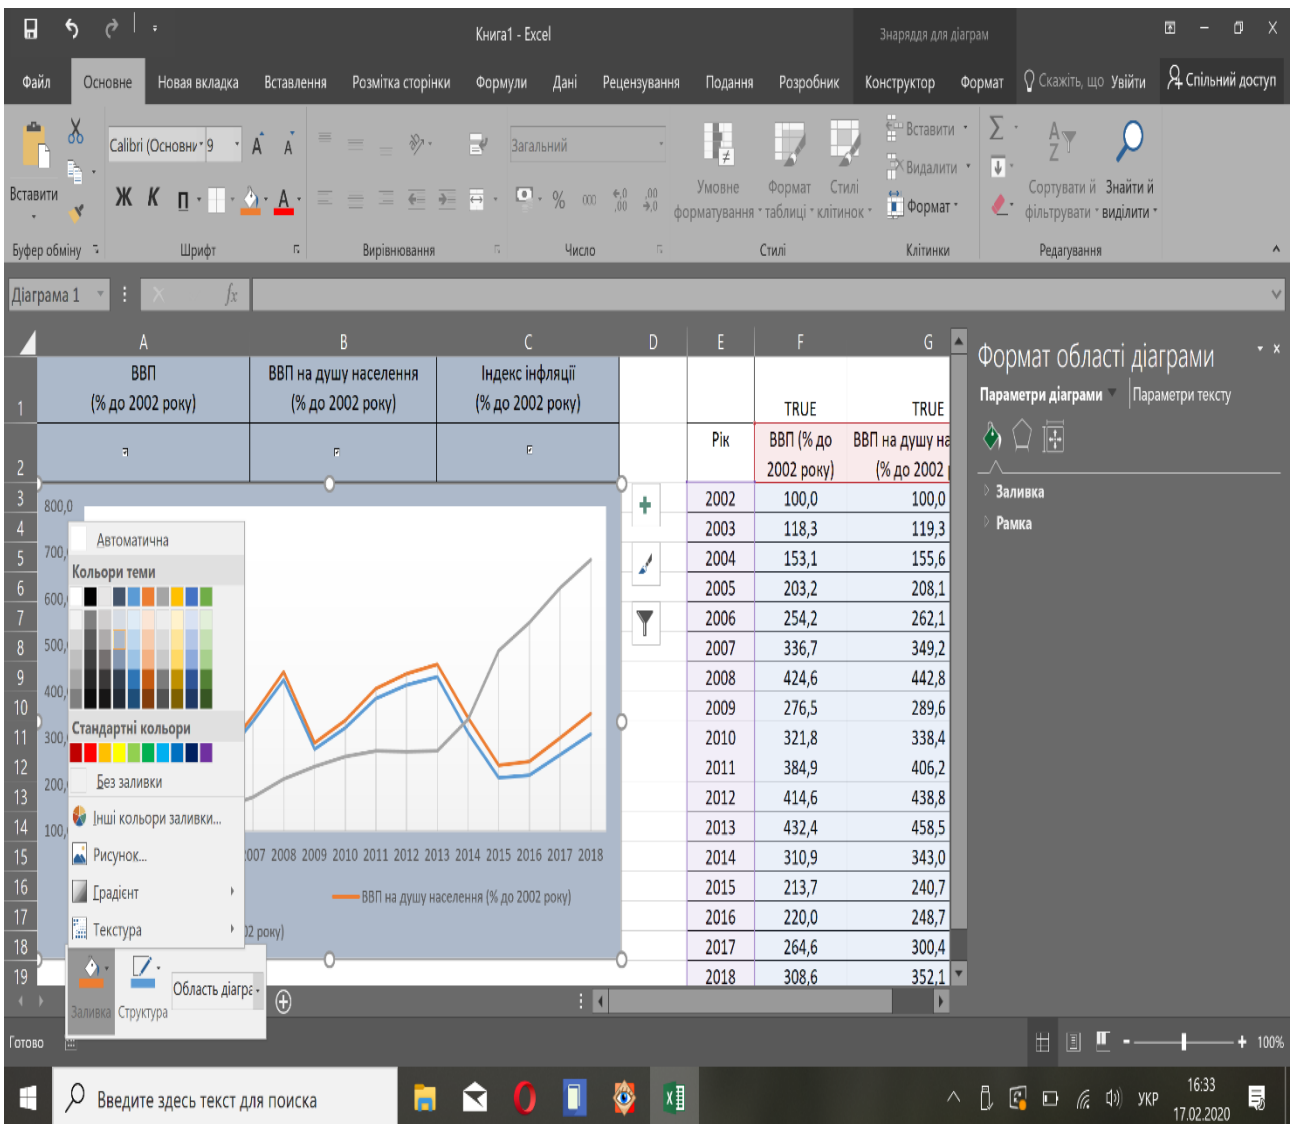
Книга1 - Excel
Знаряддя для діаграм

Файл | Основне | Нова вкладка | Вставлення | Розмітка сторінки | Формули | Дані | Рецензування | Подання | Розробник | Конструктор | Формат | Скажіть, що | Увійти | Спільний доступ

Вставити
Буфер обміну
Calibri (Основни 9
Ж К П
Шрифт
Вирівнювання
Загальний
% 000
Число
Умовне форматування
Формат таблиці
Стилі клітинок
Стилі
Вставити
Видалити
Формат
Клітинки
Сортувати й фільтрувати
Знайти й виділити
Редагування

Діаграма 1
fx

| | A | B | C | D | E | F | G |
|---|---|---|---|---|---|---|---|
| 1 | ВВП (% до 2002 року) | ВВП на душу населення (% до 2002 року) | Індекс інфляції (% до 2002 року) | | | TRUE | TRUE |
| 2 | | | | | Рік | ВВП (% до 2002 року) | ВВП на душу на (% до 2002 |
| 3 | | | | | 2002 | 100,0 | 100,0 |
| 4 | | | | | 2003 | 118,3 | 119,3 |
| 5 | | | | | 2004 | 153,1 | 155,6 |
| 6 | | | | | 2005 | 203,2 | 208,1 |
| 7 | | | | | 2006 | 254,2 | 262,1 |
| 8 | | | | | 2007 | 336,7 | 349,2 |
| 9 | | | | | 2008 | 424,6 | 442,8 |
| 10 | | | | | 2009 | 276,5 | 289,6 |
| 11 | | | | | 2010 | 321,8 | 338,4 |
| 12 | | | | | 2011 | 384,9 | 406,2 |
| 13 | | | | | 2012 | 414,6 | 438,8 |
| 14 | | | | | 2013 | 432,4 | 458,5 |
| 15 | | | | | 2014 | 310,9 | 343,0 |
| 16 | | | | | 2015 | 213,7 | 240,7 |
| 17 | | | | | 2016 | 220,0 | 248,7 |
| 18 | | | | | 2017 | 264,6 | 300,4 |
| 19 | | | | | 2018 | 308,6 | 352,1 |

800,0
700,
600,
500,
400,
300,
200,
100,
007 2008 2009 2010 2011 2012 2013 2014 2015 2016 2017 2018
ВВП на душу населення (% до 2002 року)
02 року)

Автоматична
Кольори теми
Стандартні кольори
Без заливки
Інші кольори заливки...
Рисунок...
Градієнт
Текстура
Заливка
Структура
Область діагра

Формат області діаграми
Параметри діаграми
Параметри тексту
Заливка
Рамка

Готово
100%

Введите здесь текст для поиска
УКР
16:33
17.02.2020